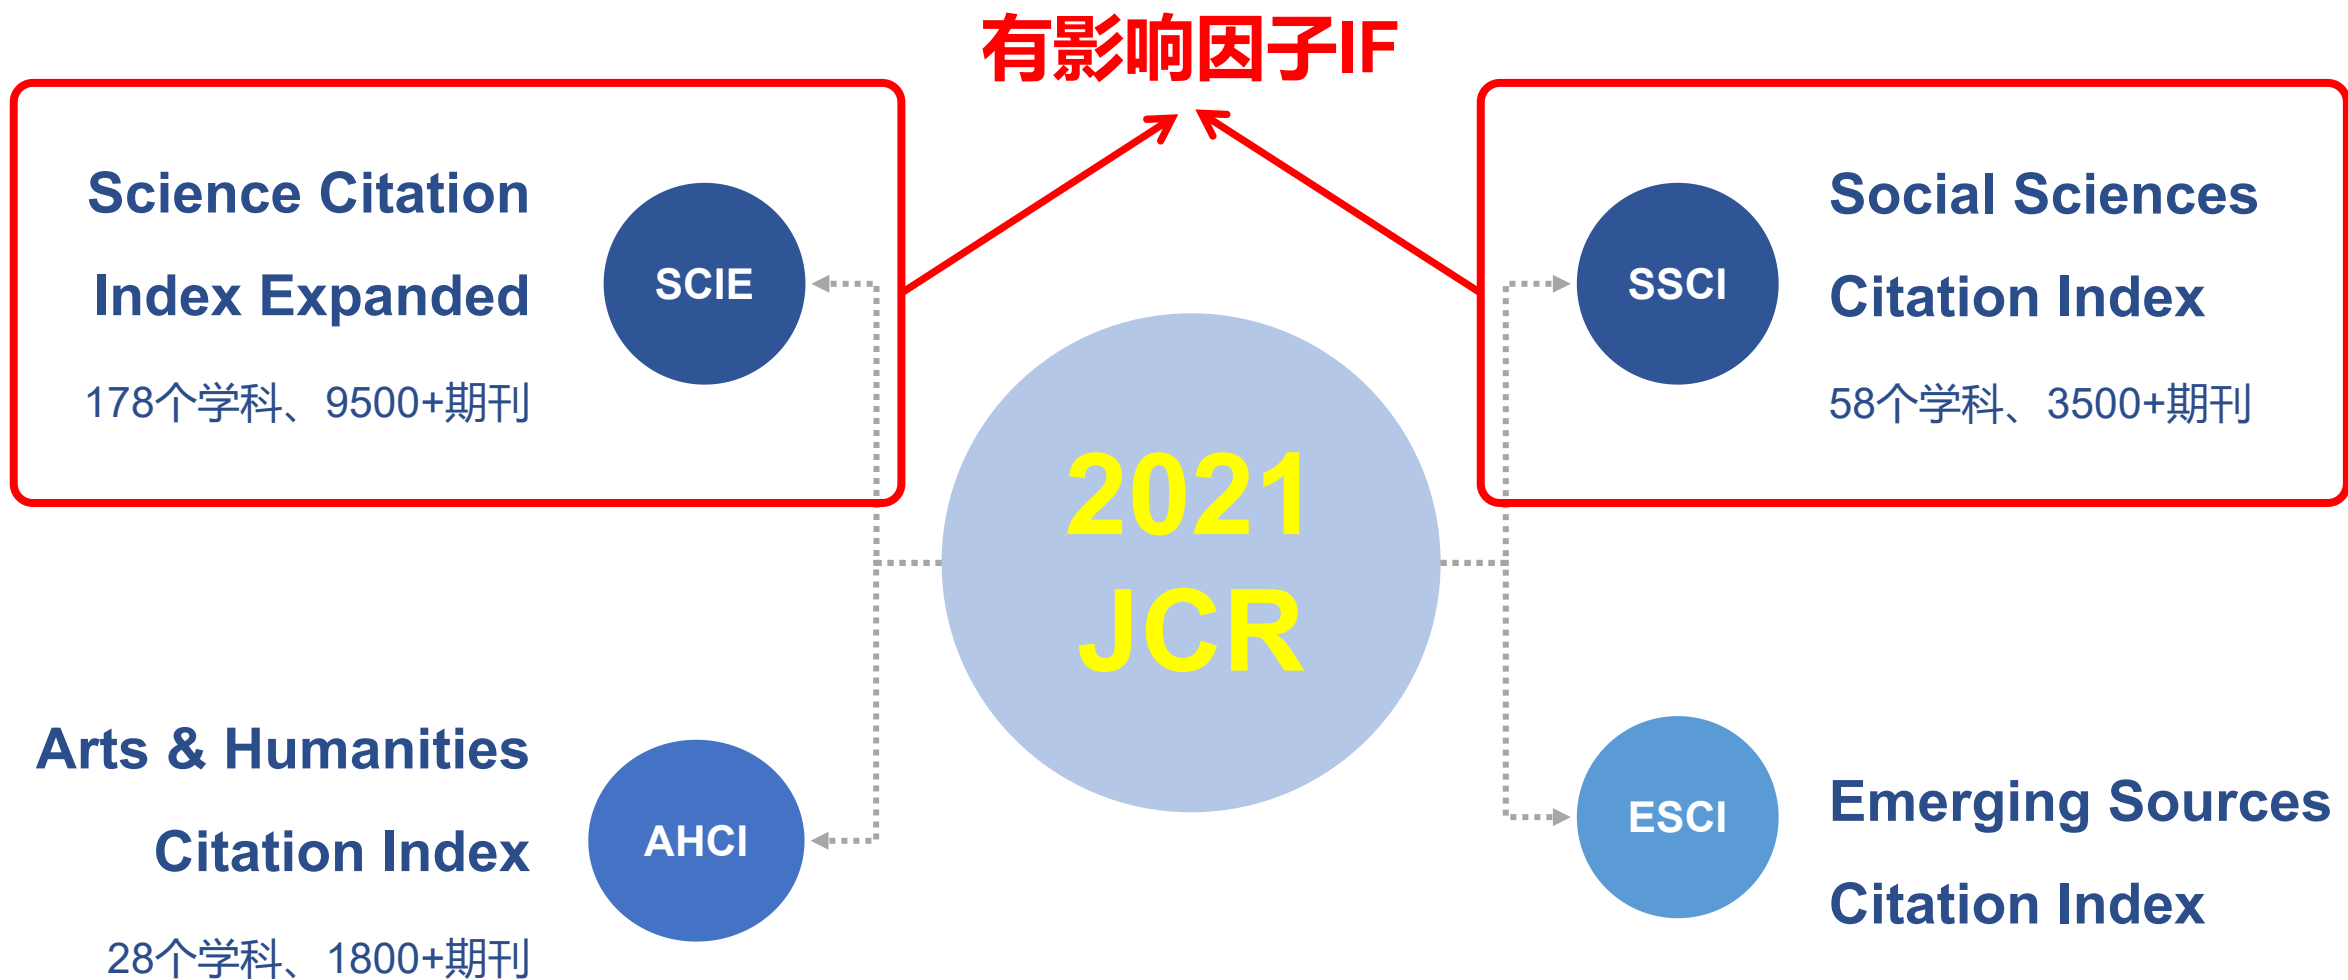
有影响因子IF

Science Citation Index Expanded

SCIE

178个学科、9500+期刊

SSCI

Social Sciences Citation Index

58个学科、3500+期刊

2021
JCR

Arts & Humanities Citation Index

AHCI

28个学科、1800+期刊

ESCI

Emerging Sources Citation Index